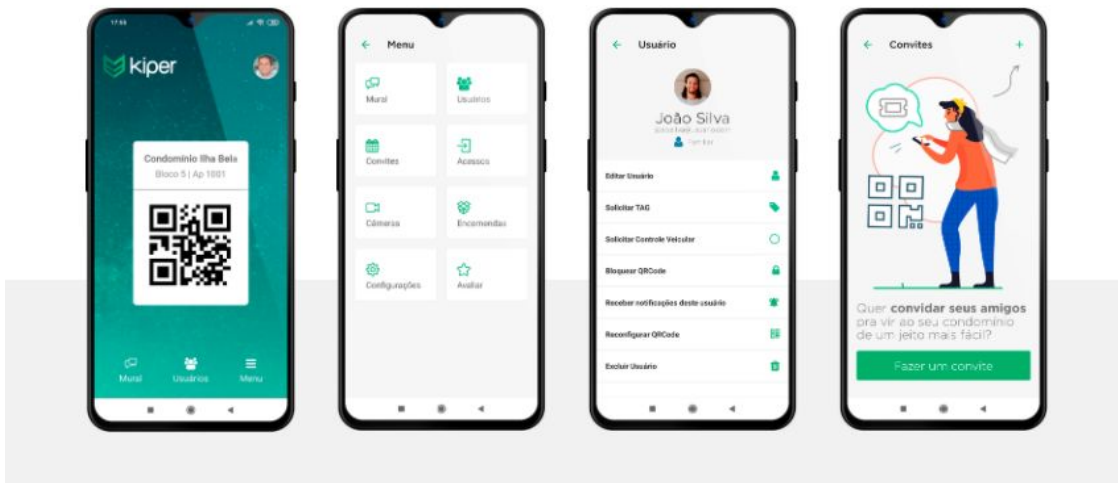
17:55

kiper

Condomínio Ilha Bela
Bloco 5 | Ap 1001

Mural
Usuários
Menu

Menu

Mural
Usuários
Convites
Acessos
Câmeras
Encomendas
Configurações
Avaliar

Usuário

João Silva
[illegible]
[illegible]

Editar Usuário
Solicitar TAG
Solicitar Controle Veicular
Bloquear QRCode
Receber notificações deste usuário
Reconfigurar QRCode
Excluir Usuário

Convites

Quer convidar seus amigos pra vir ao seu condomínio de um jeito mais fácil?

Fazer um convite